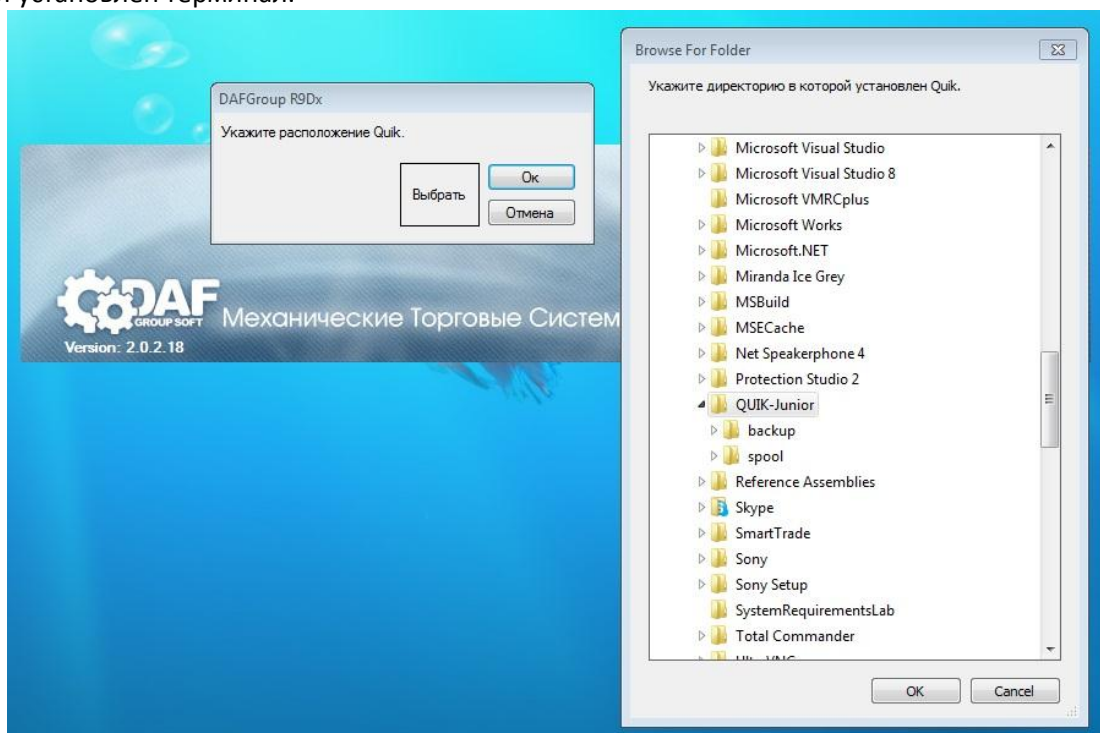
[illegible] установлен терминал.

DAFGroup R9Dx

Укажите расположение Quik.

Выбрать

Ok

Отмена

DAF GROUP SOFT Механические Торговые Систем

Version: 2.0.2.18

Browse For Folder

Укажите директорию в которой установлен Quik.

Microsoft Visual Studio
Microsoft Visual Studio 8
Microsoft VMRCplus
Microsoft Works
Microsoft.NET
Miranda Ice Grey
MSBuild
MSECache
Net Speakerphone 4
Protection Studio 2
QUIK-Junior
backup
spool
Reference Assemblies
Skype
SmartTrade
Sony
Sony Setup
SystemRequirementsLab
Total Commander
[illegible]

OK

Cancel